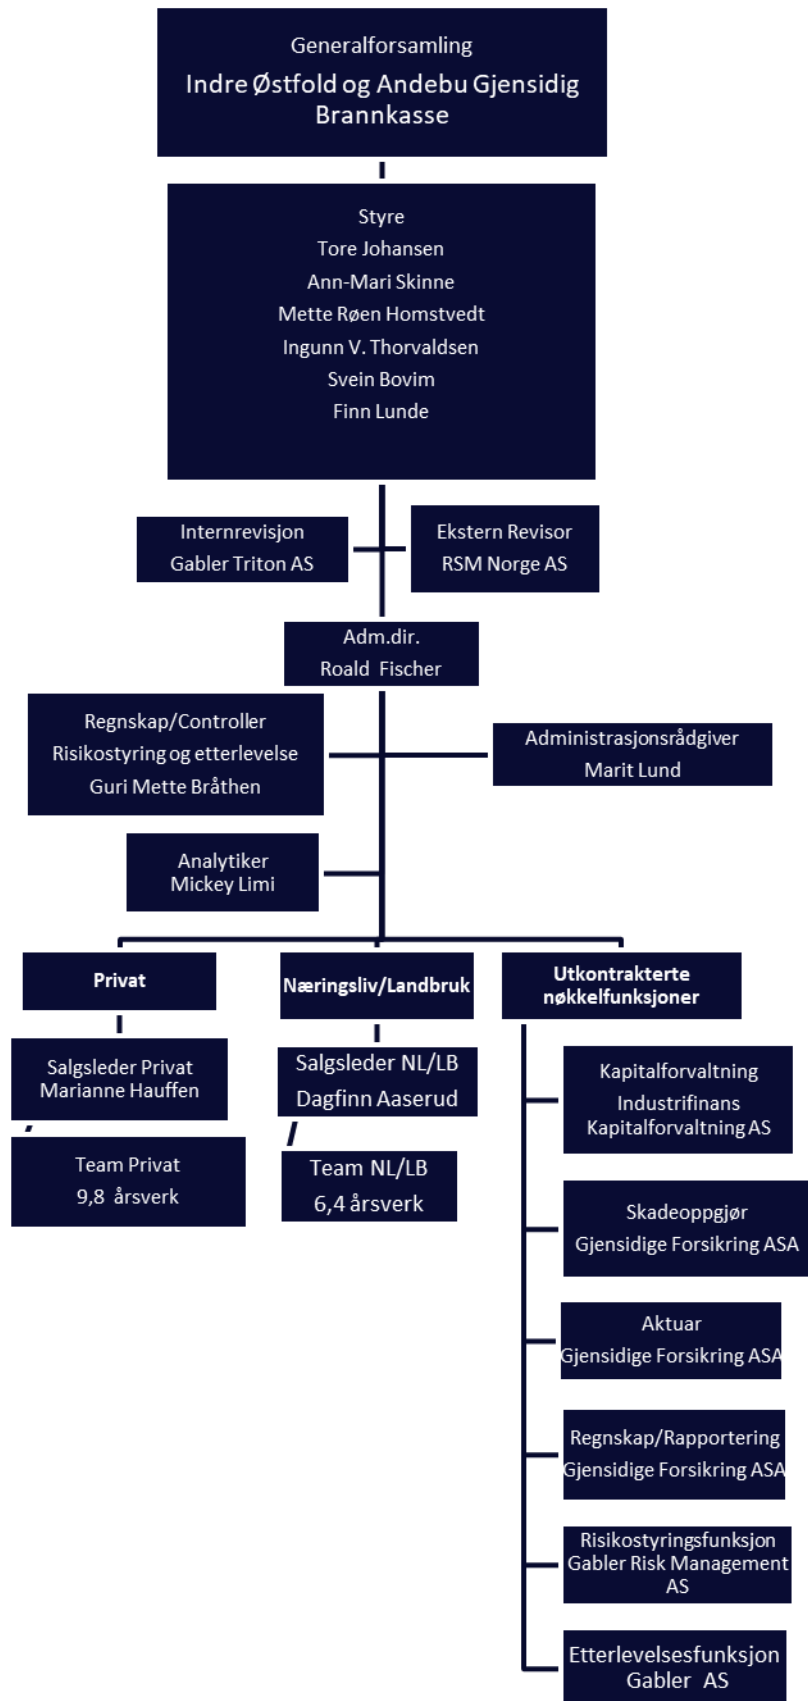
Generalforsamling
Indre Østfold og Andebu Gjensidig Brannkasse

Styre
Tore Johansen
Ann-Mari Skinne
Mette Røen Homstvedt
Ingunn V. Thorvaldsen
Svein Bovim
Finn Lunde

Internrevisjon
Gabler Triton AS

Ekstern Revisor
RSM Norge AS

Adm.dir.
Roald Fischer

Regnskap/Controller
Risikostyring og etterlevelse
Guri Mette Bråthen

Administrasjonsrådgiver
Marit Lund

Analytiker
Mickey Limi

Privat

Salgsleder Privat
Marianne Hauffen

Team Privat
9,8 årsverk

Næringsliv/Landbruk

Salgsleder NL/LB
Dagfinn Aaserud

Team NL/LB
6,4 årsverk

Utkontrakterte nøkkelfunksjoner

Kapitalforvaltning
Industrifinans Kapitalforvaltning AS

Skadeoppgjør
Gjensidige Forsikring ASA

Aktuar
Gjensidige Forsikring ASA

Regnskap/Rapportering
Gjensidige Forsikring ASA

Risikostyringsfunksjon
Gabler Risk Management AS

Etterlevelsesfunksjon
Gabler AS